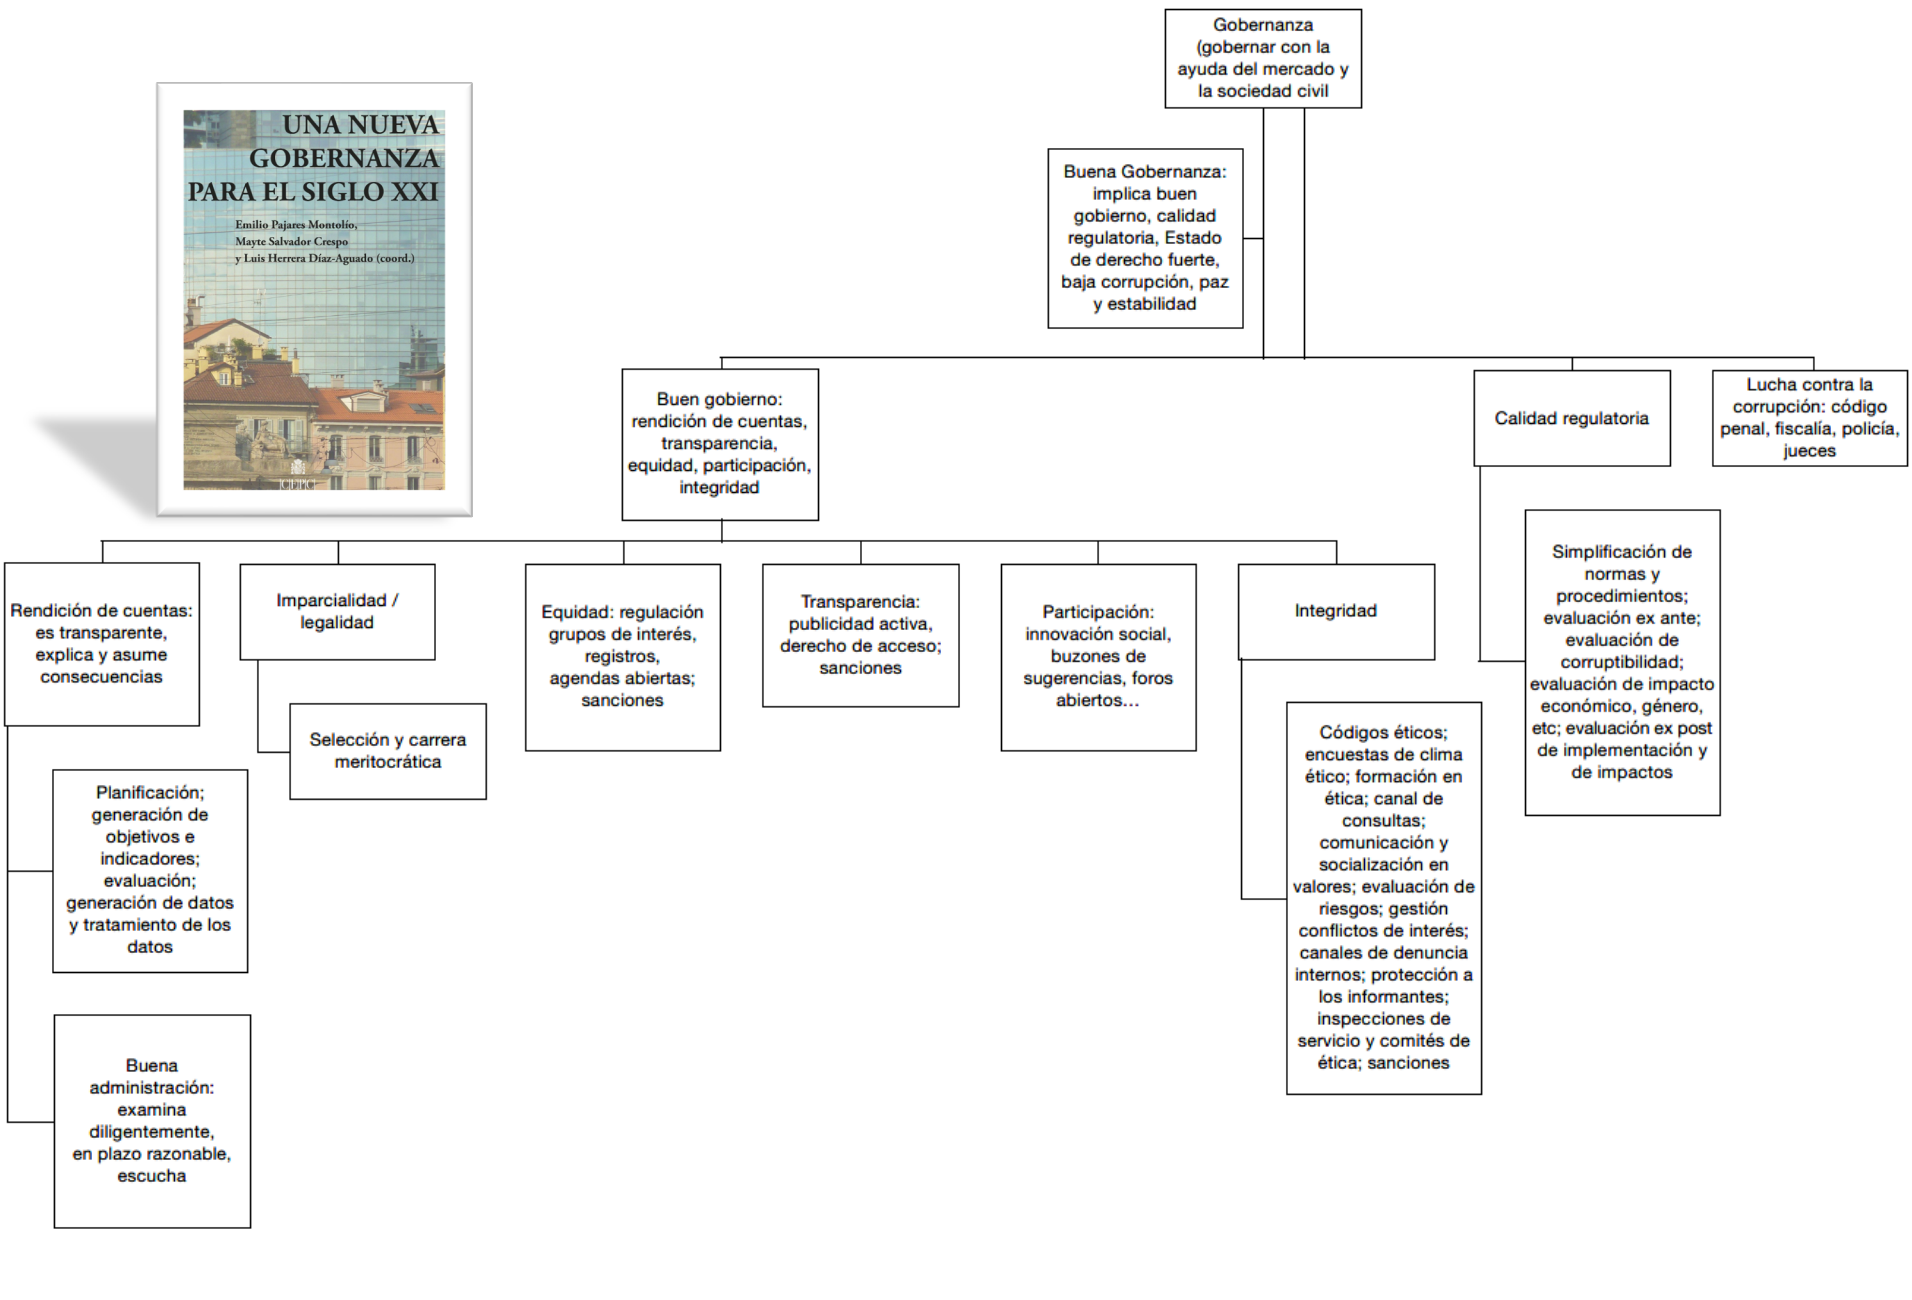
UNA NUEVA GOBERNANZA PARA EL SIGLO XXI

Emilio Pajares Montolío, Mayte Salvador Crespo y Luis Herrera Díaz-Aguado (coord.)

CEPC

Gobernanza (gobernar con la ayuda del mercado y la sociedad civil

Buena Gobernanza: implica buen gobierno, calidad regulatoria, Estado de derecho fuerte, baja corrupción, paz y estabilidad

Buen gobierno: rendición de cuentas, transparencia, equidad, participación, integridad

Calidad regulatoria

Lucha contra la corrupción: código penal, fiscalía, policía, jueces

Simplificación de normas y procedimientos; evaluación ex ante; evaluación de corruptibilidad; evaluación de impacto económico, género, etc; evaluación ex post de implementación y de impactos

Rendición de cuentas: es transparente, explica y asume consecuencias

Imparcialidad / legalidad

Equidad: regulación grupos de interés, registros, agendas abiertas; sanciones

Transparencia: publicidad activa, derecho de acceso; sanciones

Participación: innovación social, buzones de sugerencias, foros abiertos...

Integridad

Selección y carrera meritocrática

Planificación; generación de objetivos e indicadores; evaluación; generación de datos y tratamiento de los datos

Buena administración: examina diligentemente, en plazo razonable, escucha

Códigos éticos; encuestas de clima ético; formación en ética; canal de consultas; comunicación y socialización en valores; evaluación de riesgos; gestión conflictos de interés; canales de denuncia internos; protección a los informantes; inspecciones de servicio y comités de ética; sanciones